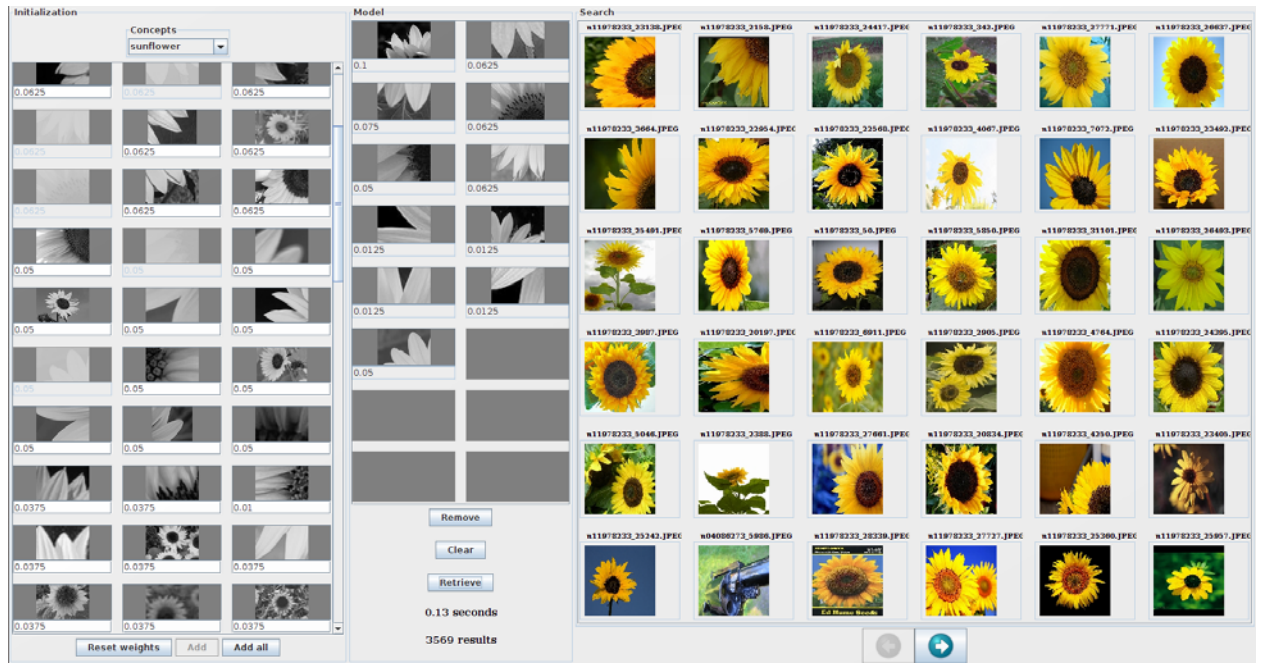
Initialization

Concepts

sunflower

0.0625 0.0625 0.0625
0.0625 0.0625 0.0625
0.0625 0.0625 0.0625
0.05 0.05 0.05
0.05 0.05 0.05
0.05 0.05 0.05
0.05 0.05 0.05
0.0375 0.0375 0.01
0.0375 0.0375 0.0375
0.0375 0.0375 0.0375

Reset weights Add Add all

Model

0.1 0.0625
0.075 0.0625
0.05 0.0625
0.0125 0.0125
0.0125 0.0125
0.05

Remove

Clear

Retrieve

0.13 seconds

3569 results

Search

n11978233_23138.JPEG n11978233_2158.JPEG n11978233_24417.JPEG n11978233_343.JPEG n11978233_27771.JPEG n11978233_20637.JPEG
n11978233_3684.JPEG n11978233_22954.JPEG n11978233_22568.JPEG n11978233_4067.JPEG n11978233_7072.JPEG n11978233_23403.JPEG
n11978233_25401.JPEG n11978233_5760.JPEG n11978233_50.JPEG n11978233_5850.JPEG n11978233_21101.JPEG n11978233_26493.JPEG
n11978233_2087.JPEG n11978233_20197.JPEG n11978233_6911.JPEG n11978233_2905.JPEG n11978233_4764.JPEG n11978233_24295.JPEG
n11978233_5046.JPEG n11978233_2388.JPEG n11978233_27661.JPEG n11978233_20824.JPEG n11978233_4350.JPEG n11978233_23405.JPEG
n11978233_25243.JPEG n04086273_5986.JPEG n11978233_28339.JPEG n11978233_27727.JPEG n11978233_25380.JPEG n11978233_25957.JPEG

Ed Hume Seeds